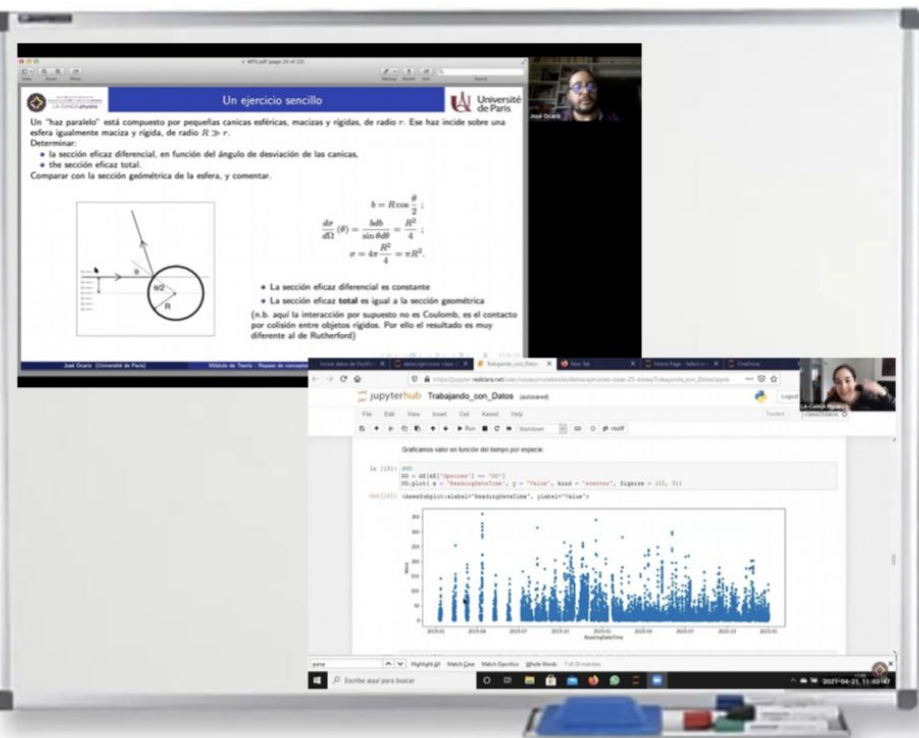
Un ejercicio sencillo

Université de Paris

Un "haz paralelo" está compuesto por pequeñas canicas esféricas, macizas y rígidas, de radio $r$. Ese haz incide sobre una esfera igualmente maciza y rígida, de radio $R \gg r$.
Determinar:
• la sección eficaz diferencial, en función del ángulo de desviación de las canicas,
• the sección eficaz total.
Comparar con la sección geométrica de la esfera, y comentar.

$b = R\cos\frac{\theta}{2}$ ;

$\frac{d\sigma}{d\Omega}(\theta) = \frac{bdb}{\sin\theta d\theta} = \frac{R^2}{4}$ ;

$\sigma = 4\pi\frac{R^2}{4} = \pi R^2$.

$\theta$

$\theta/2$

R

• La sección eficaz diferencial es constante
• La sección eficaz total es igual a la sección geométrica
(n.b. aquí la interacción por supuesto no es Coulomb, es el contacto por colisión entre objetos rígidos. Por ello el resultado es muy diferente al de Rutherford)

José Ocariz (Université de Paris)

Módulo de Teoría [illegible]

José Ocariz

jupyterhub Trabajando_con_Datos (autosaved)

File Edit View Insert Cell Kernel Help

Run Markdown

Logout

Graficamos valor en función del tiempo por especie:

In [10]: ##O
OO = df[df['Species'] == 'O3']
OO.plot( x = 'ReadingDateTime', y = 'Value', kind = 'scatter', figsize = (15, 5))

Out[10]: <AxesSubplot:xlabel='ReadingDateTime', ylabel='Value'>

350
300
250
200
150
100
50
0

2015-01 2015-04 2015-07 2015-10 2016-01 2016-04 2016-07 2016-10 2017-01

ReadingDateTime

Value

Highlight All Match Case Match Diacritics Whole Words

Escribe aquí para buscar

2021-04-23